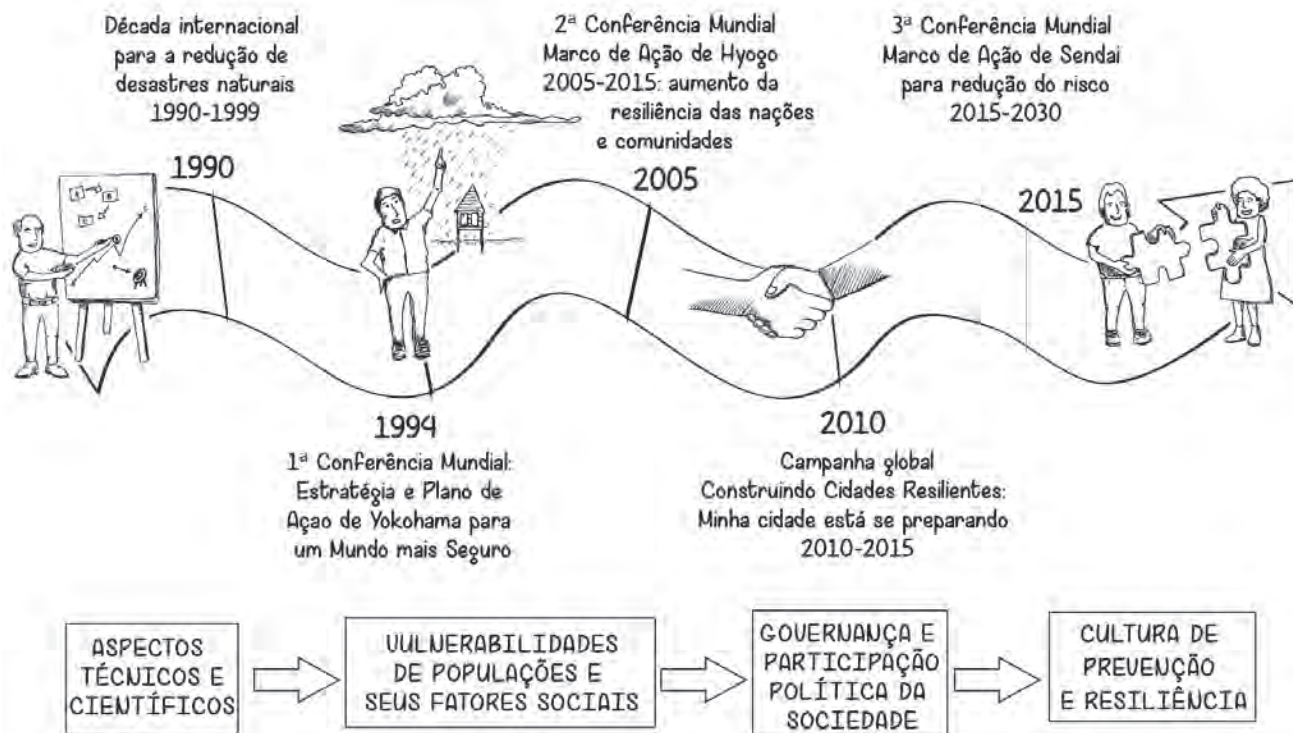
Década internacional para a redução de desastres naturais 1990-1999

1990

2ª Conferência Mundial Marco de Ação de Hyogo 2005-2015: aumento da resiliência das nações e comunidades

2005

3ª Conferência Mundial Marco de Ação de Sendai para redução do risco 2015-2030

2015

1994

1ª Conferência Mundial: Estratégia e Plano de Açao de Yokohama para um Mundo mais Seguro

2010

Campanha global Construindo Cidades Resilientes: Minha cidade está se preparando 2010-2015

ASPECTOS TÉCNICOS E CIENTÍFICOS

VULNERABILIDADES DE POPULAÇÕES E SEUS FATORES SOCIAIS

GOVERNANÇA E PARTICIPAÇÃO POLÍTICA DA SOCIEDADE

CULTURA DE PREVENÇÃO E RESILIÊNCIA